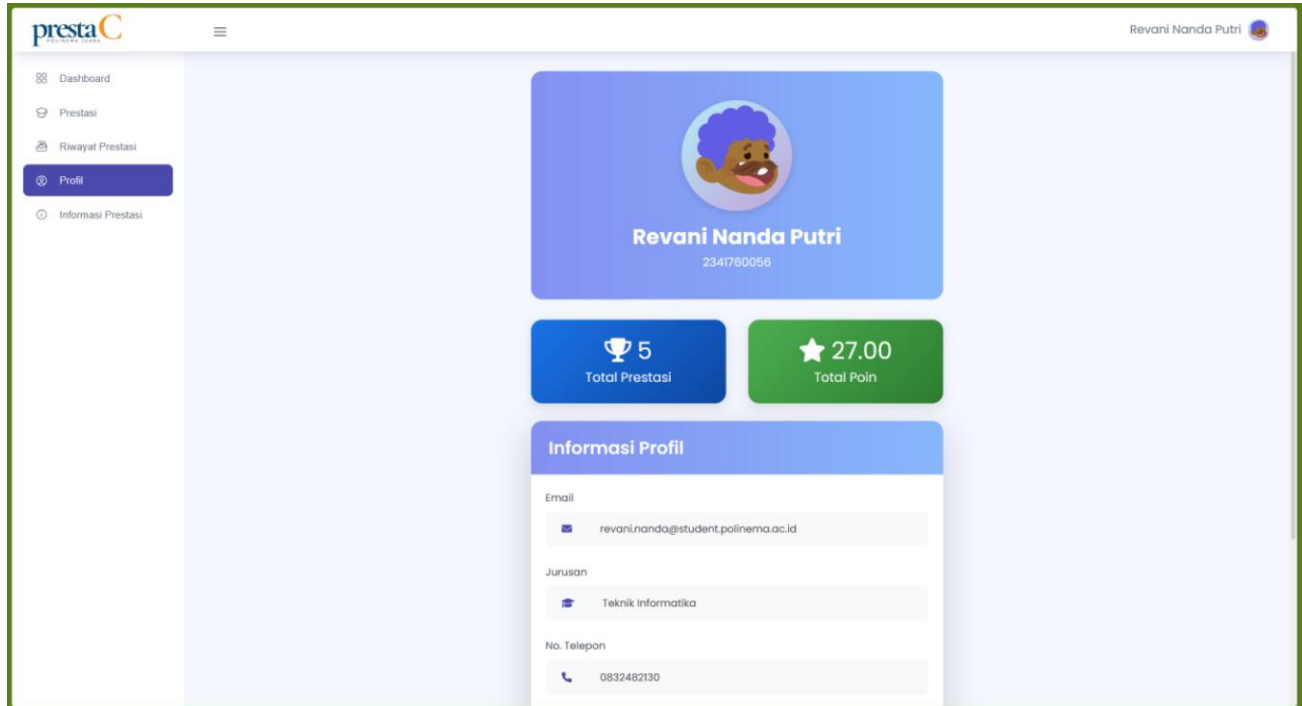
prestaC
POLINEMA JUARA

Revani Nanda Putri

Dashboard
Prestasi
Riwayat Prestasi
Profil
Informasi Prestasi

Revani Nanda Putri
2341760056

5
Total Prestasi

27.00
Total Poin

Informasi Profil

Email
revani.nanda@student.polinema.ac.id

Jurusan
Teknik Informatika

No. Telepon
0832482130